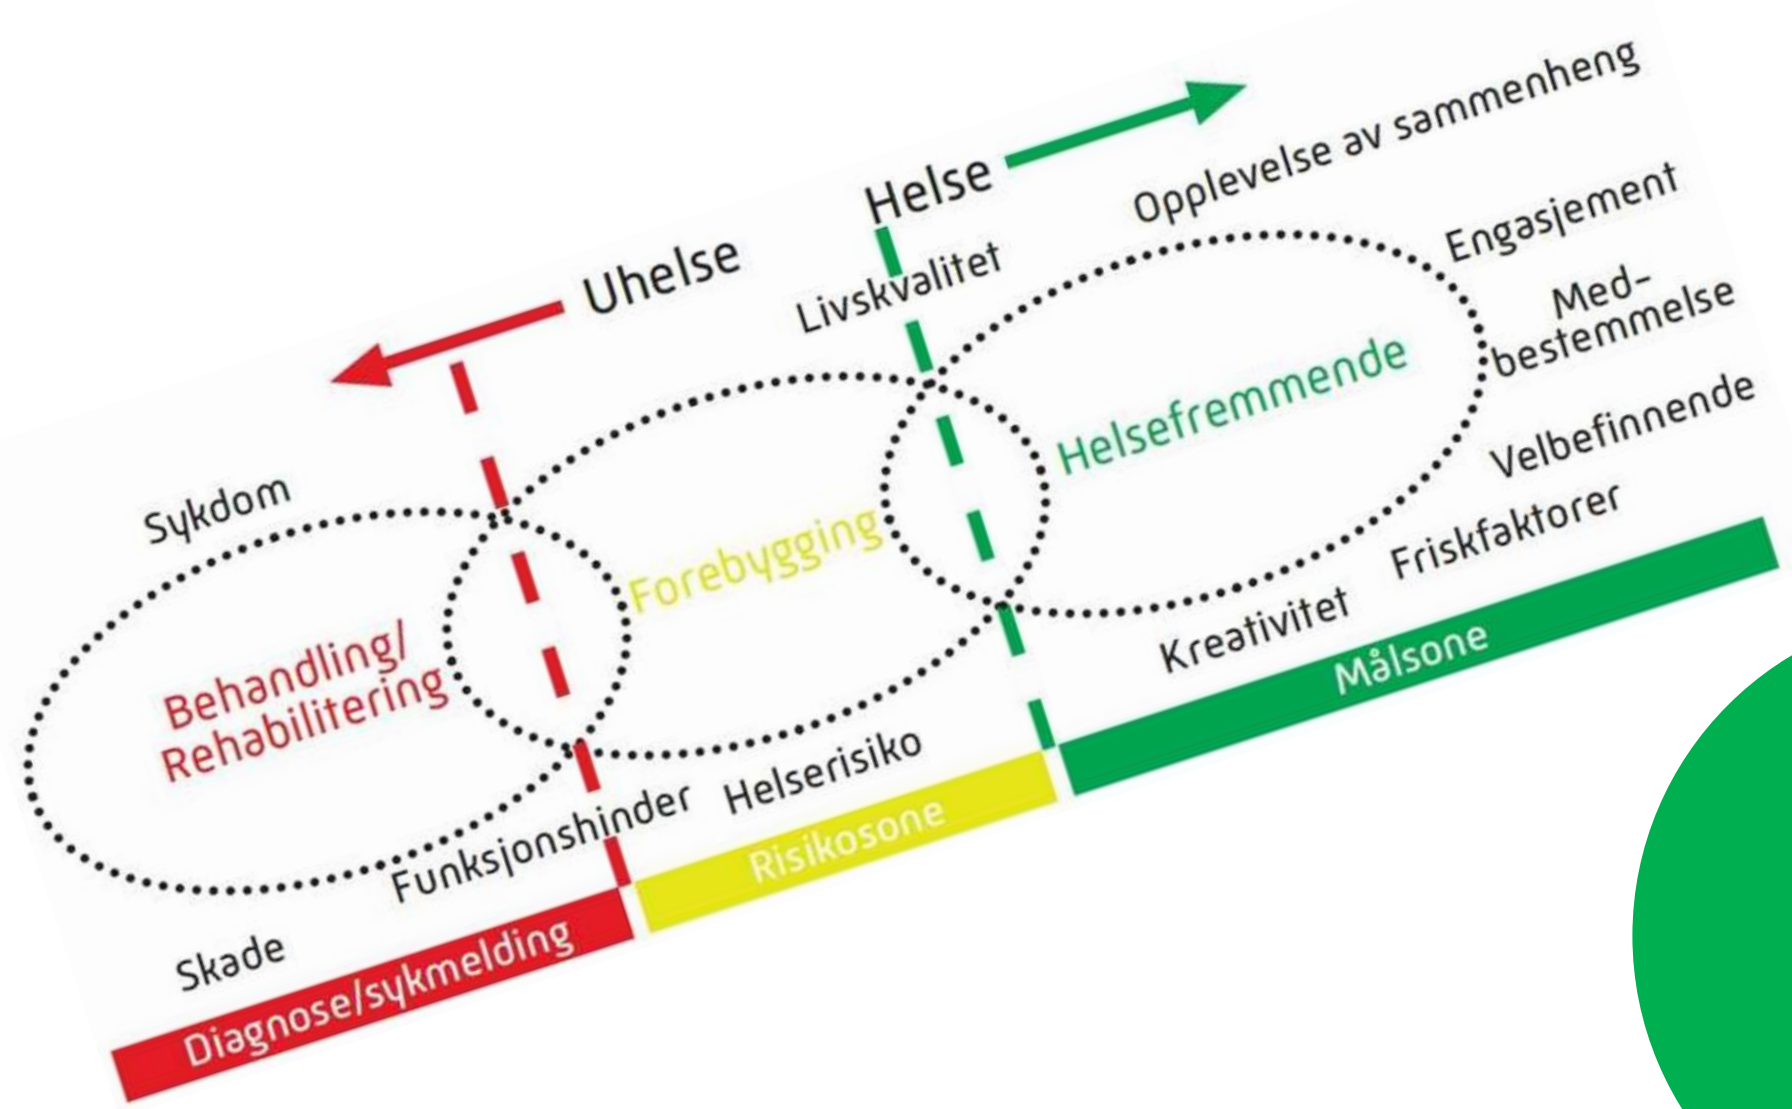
Uhelse

Helse

Opplevelse av sammenheng

Livskvalitet

Engasjement

Med-bestemmelse

Helsefremmende

Velbefinnende

Friskfaktorer

Kreativitet

Sykdom

Forebygging

Behandling/ Rehabilitering

Helserisiko

Funksjonshinder

Skade

Diagnose/sykmelding

Risikosone

Målsone